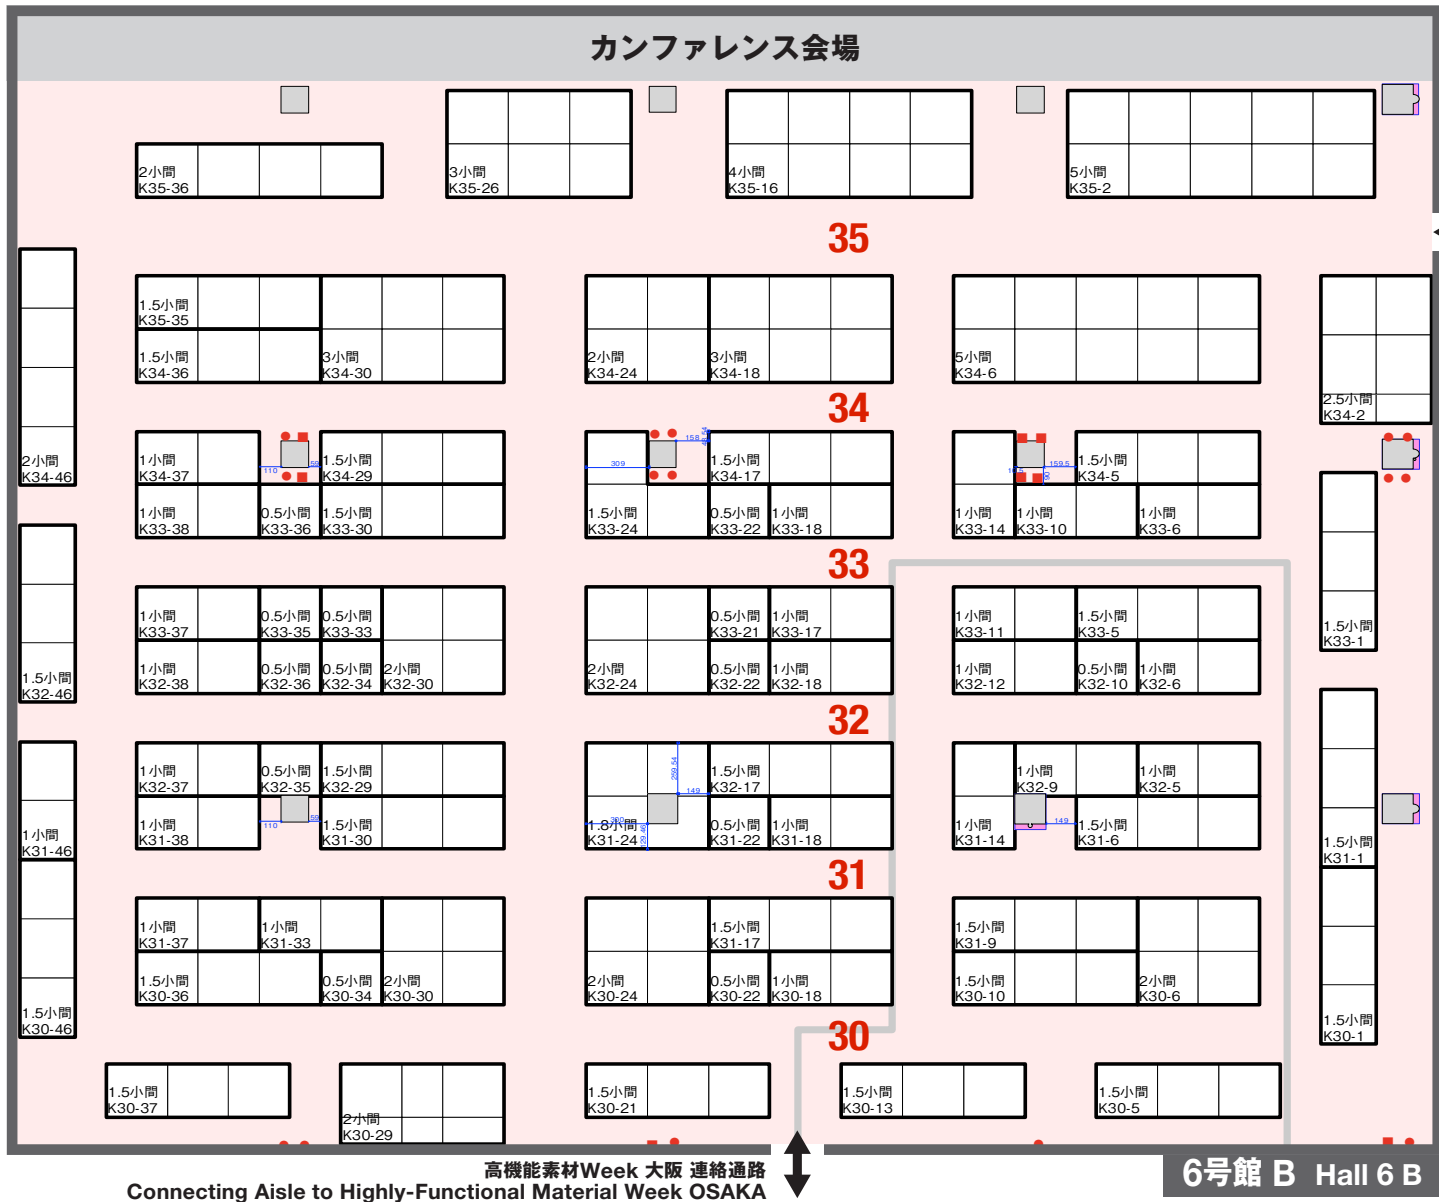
カンファレンス会場

2小間
K35-36

3小間
K35-26

4小間
K35-16

5小間
K35-2

35

1.5小間
K35-35

1.5小間
K34-36

3小間
K34-30

2小間
K34-24

3小間
K34-18

5小間
K34-6

2.5小間
K34-2

2小間
K34-46

34

1小間
K34-37

1.5小間
K34-29

1.5小間
K34-17

1.5小間
K34-5

1小間
K33-38

0.5小間
K33-36

1.5小間
K33-30

1.5小間
K33-24

0.5小間
K33-22

1小間
K33-18

1小間
K33-14

1小間
K33-10

1小間
K33-6

33

1小間
K33-37

0.5小間
K33-35

0.5小間
K33-33

0.5小間
K33-21

1小間
K33-17

1小間
K33-11

1.5小間
K33-5

1.5小間
K33-1

1.5小間
K32-46

1小間
K32-38

0.5小間
K32-36

0.5小間
K32-34

2小間
K32-30

2小間
K32-24

0.5小間
K32-22

1小間
K32-18

1小間
K32-12

0.5小間
K32-10

1小間
K32-6

32

1小間
K32-37

0.5小間
K32-35

1.5小間
K32-29

1.5小間
K32-17

1小間
K32-9

1小間
K32-5

1小間
K31-46

1小間
K31-38

1.5小間
K31-30

1.5小間
K31-24

0.5小間
K31-22

1小間
K31-18

1小間
K31-14

1.5小間
K31-6

1.5小間
K31-1

31

1小間
K31-37

1小間
K31-33

1.5小間
K31-17

1.5小間
K31-9

1.5小間
K30-36

0.5小間
K30-34

2小間
K30-30

2小間
K30-24

0.5小間
K30-22

1小間
K30-18

1.5小間
K30-10

2小間
K30-6

1.5小間
K30-46

1.5小間
K30-1

30

1.5小間
K30-37

2小間
K30-29

1.5小間
K30-21

1.5小間
K30-13

1.5小間
K30-5

高機能素材Week 大阪 連絡通路
Connecting Aisle to Highly-Functional Material Week OSAKA

6号館 B Hall 6 B